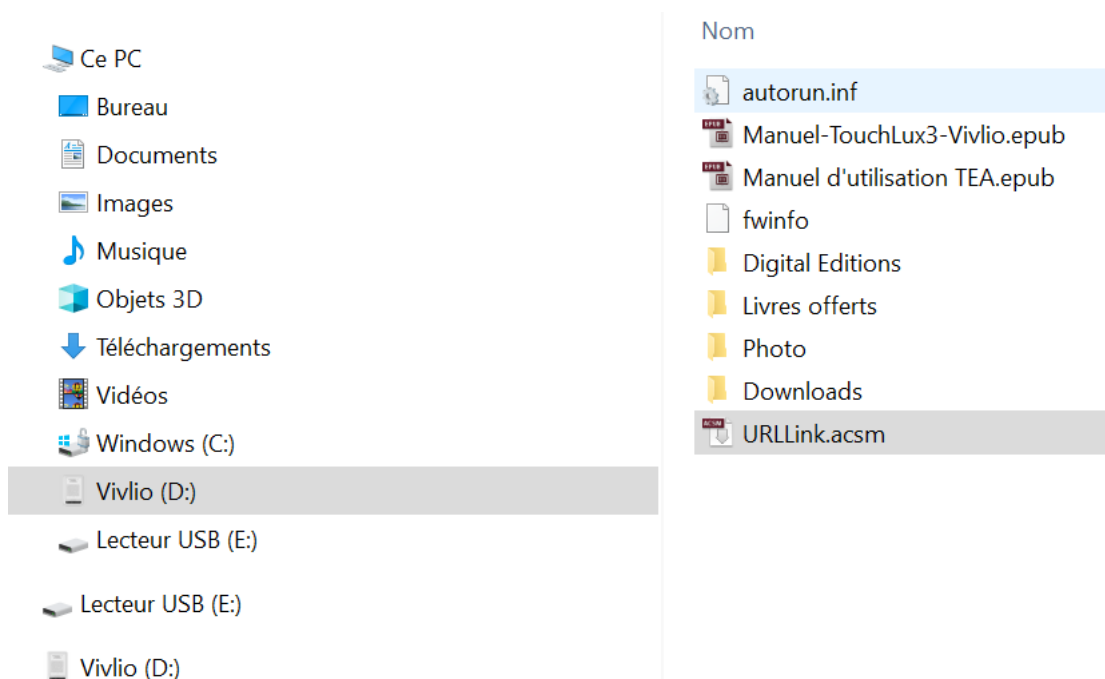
Ce PC
Bureau
Documents
Images
Musique
Objets 3D
Téléchargements
Vidéos
Windows (C:)
Vivlio (D:)
Lecteur USB (E:)
Lecteur USB (E:)
Vivlio (D:)

Nom
autorun.inf
Manuel-TouchLux3-Vivlio.epub
Manuel d'utilisation TEA.epub
fwinfo
Digital Editions
Livres offerts
Photo
Downloads
URLLink.acsm